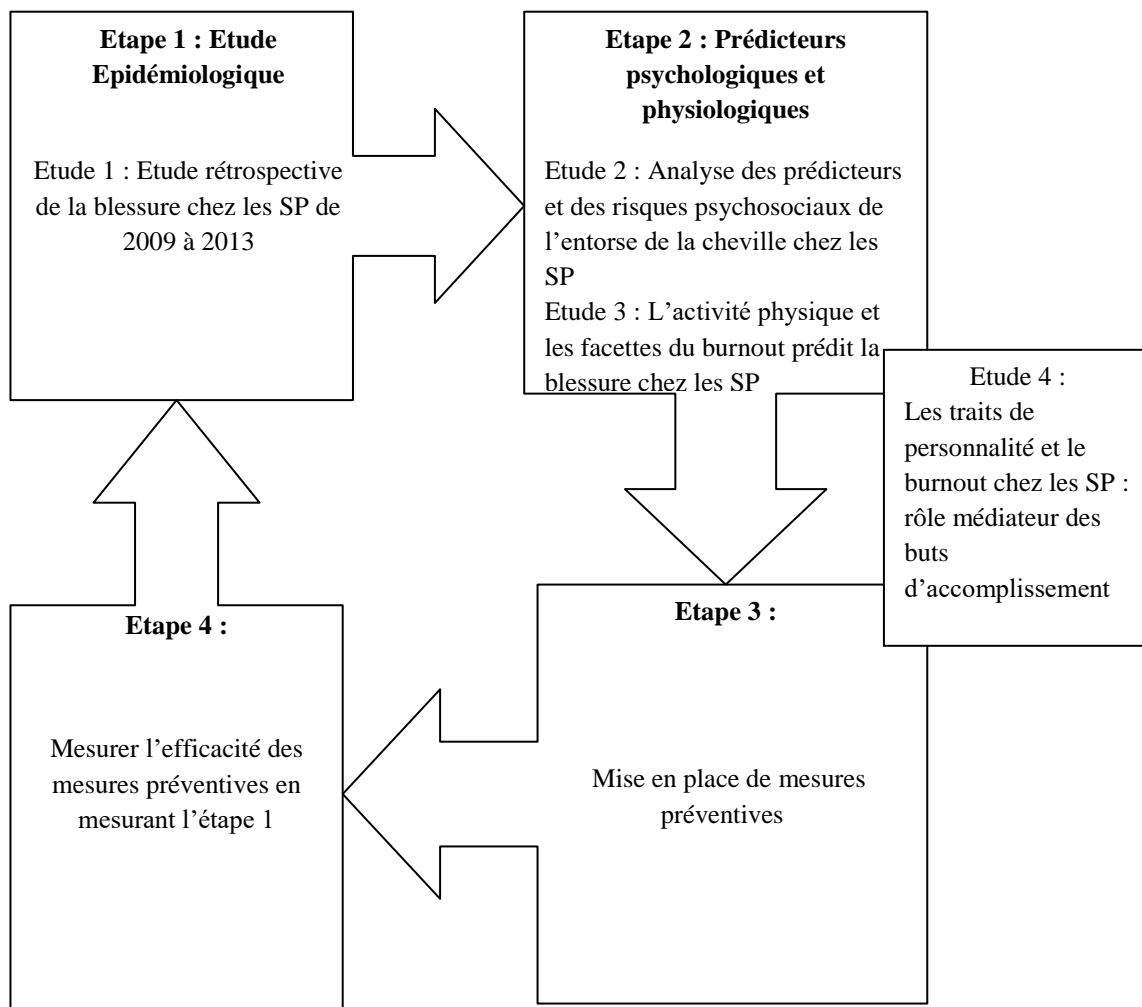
Etape 1 : Etude Epidémiologique

Etude 1 : Etude rétrospective de la blessure chez les SP de 2009 à 2013

Etape 2 : Prédicteurs psychologiques et physiologiques

Etude 2 : Analyse des prédicteurs et des risques psychosociaux de l'entorse de la cheville chez les SP
Etude 3 : L'activité physique et les facettes du burnout prédit la blessure chez les SP

Etude 4 :
Les traits de personnalité et le burnout chez les SP : rôle médiateur des buts d'accomplissement

Etape 3 :

Mise en place de mesures préventives

Etape 4 :

Mesurer l'efficacité des mesures préventives en mesurant l'étape 1